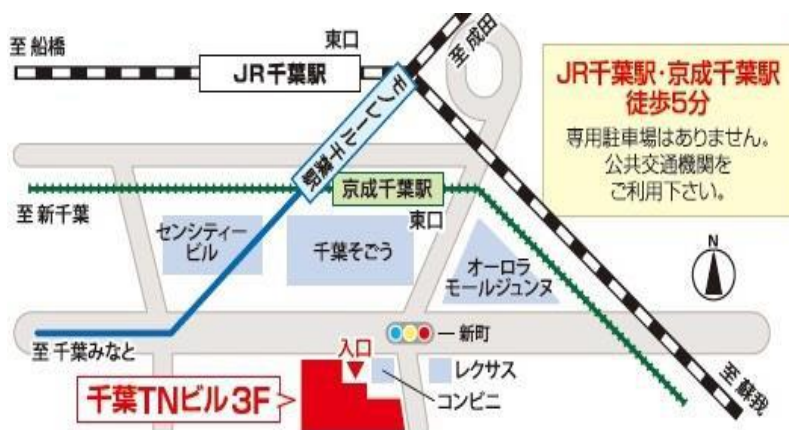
至 船橋

東口

JR千葉駅

至 成田

JR千葉駅・京成千葉駅
徒歩5分

専用駐車場はありません。
公共交通機関を
ご利用下さい。

モノレール千葉駅

京成千葉駅

至 新千葉

東口

センシティー
ビル

千葉そごう

オーロラ
モールジュンヌ

N

新町

至 千葉みなと

入口

レクサス

千葉TNビル3F

コンビニ

至 蘇我